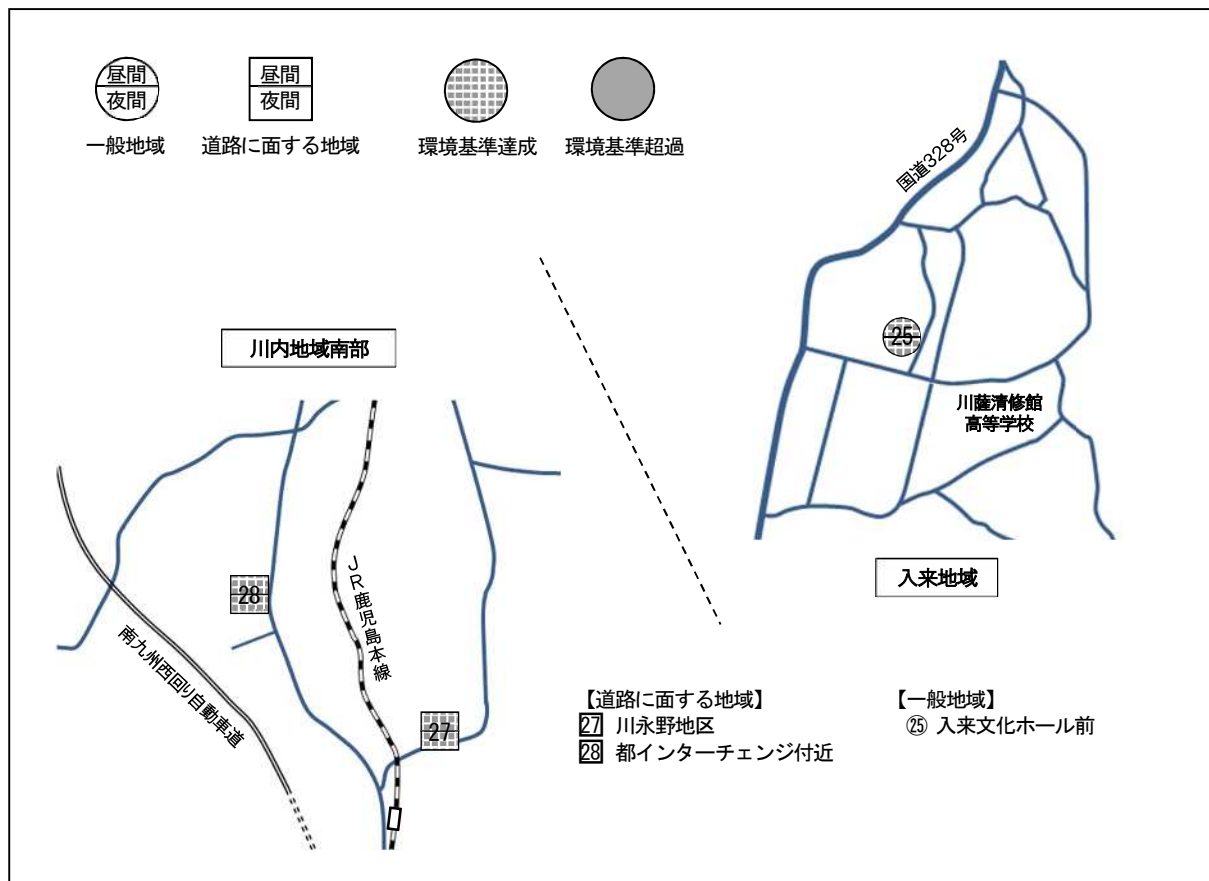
昼間
夜間
一般地域

昼間
夜間
道路に面する地域

環境基準達成

環境基準超過

国道328号

25

川薩清修館
高等学校

入来地域

川内地域南部

28

27

JR鹿児島本線

南九州西回り自動車道

【道路に面する地域】
27 川永野地区
28 都インターチェンジ付近

【一般地域】
㉕ 入来文化ホール前